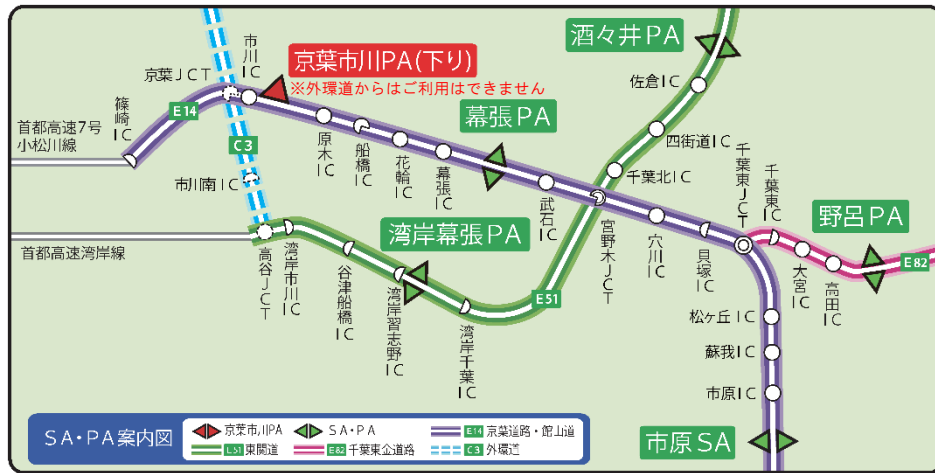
京葉市川PA(下り)
※外環道からはご利用はできません

酒々井PA
幕張PA
湾岸幕張PA
野呂PA
市原SA

首都高速7号小松川線
首都高速湾岸線
篠崎IC
京葉JCT
市川IC
市川南IC
E14
C3
原木IC
船橋IC
花輪IC
幕張IC
武石IC
宮野木JCT
穴川IC
貝塚IC
千葉東JCT
千葉東IC
大宮IC
高田IC
E82
佐倉IC
四街道IC
千葉北IC
E51
高谷JCT
湾岸市川IC
谷津船橋IC
湾岸習志野IC
湾岸千葉IC
松ケ丘IC
蘇我IC
市原IC

SA・PA案内図
京葉市川PA
SA・PA
E14 京葉道路・館山道
E51 東関道
E82 千葉東金道路
C3 外環道